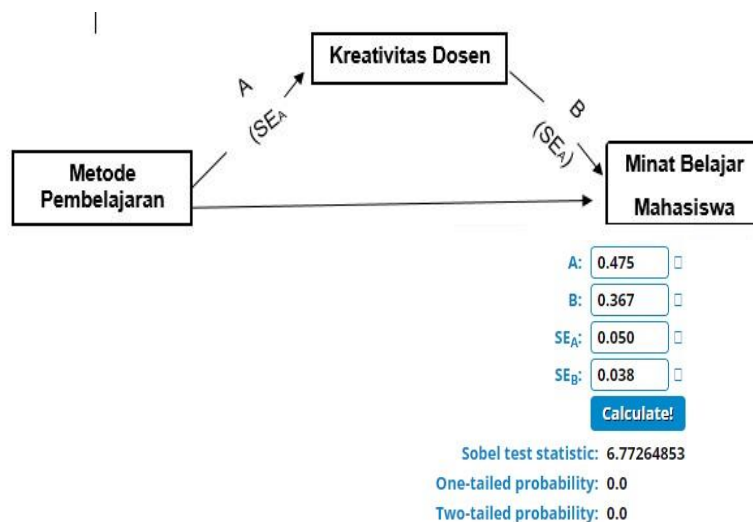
Kreativitas Dosen

A
(SE$_A$

B
(SE$_A$)

Metode Pembelajaran

Minat Belajar Mahasiswa

A: 0.475
B: 0.367
SE$_A$: 0.050
SE$_B$: 0.038
Calculate!

Sobel test statistic: 6.77264853
One-tailed probability: 0.0
Two-tailed probability: 0.0